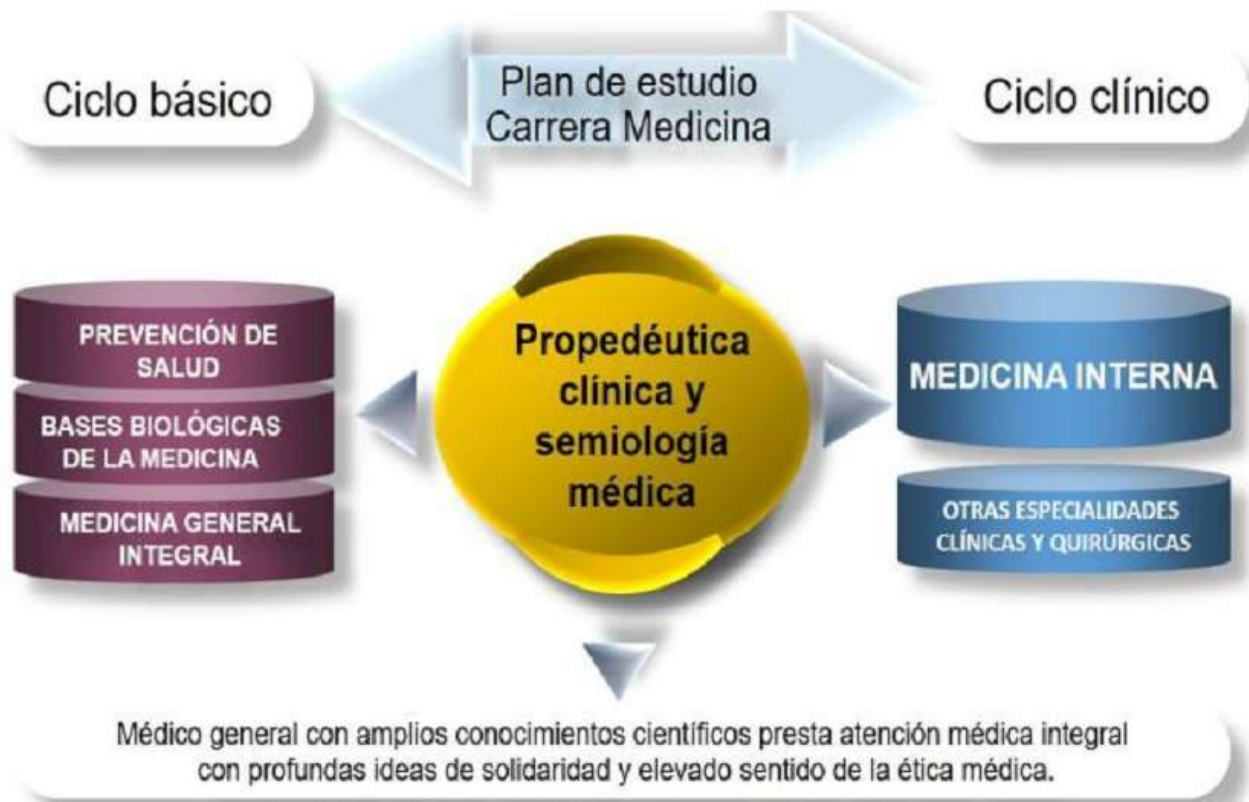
Ciclo básico

Plan de estudio
Carrera Medicina

Ciclo clínico

PREVENCIÓN DE SALUD

BASES BIOLÓGICAS DE LA MEDICINA

MEDICINA GENERAL INTEGRAL

Propedéutica clínica y semiología médica

MEDICINA INTERNA

OTRAS ESPECIALIDADES CLÍNICAS Y QUIRÚRGICAS

Médico general con amplios conocimientos científicos presta atención médica integral con profundas ideas de solidaridad y elevado sentido de la ética médica.